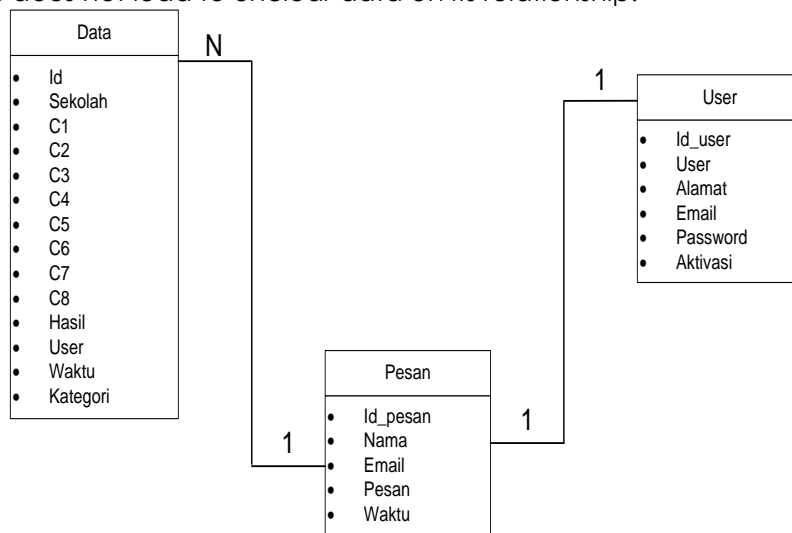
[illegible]

Data

- Id
- Sekolah
- C1
- C2
- C3
- C4
- C5
- C6
- C7
- C8
- Hasil
- User
- Waktu
- Kategori

N

1

1

User

- Id_user
- User
- Alamat
- Email
- Password
- Aktivasi

Pesan

- Id_pesan
- Nama
- Email
- Pesan
- Waktu

1